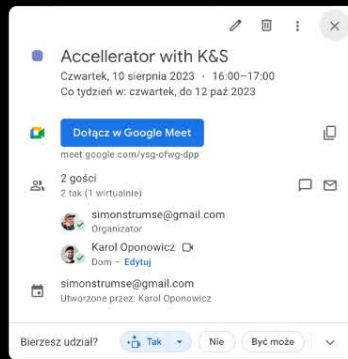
Accellerator with K&S

Czwartek, 10 sierpnia 2023 · 16:00–17:00
Co tydzień w: czwartek, do 12 paź 2023

Dołącz w Google Meet
meet.google.com/ysg-ofwg-dpp

2 gości
2 tak (1 wirtualnie)

simonstrumse@gmail.com
Organizator

Karol Oponowicz
Dom – Edytuj

simonstrumse@gmail.com
Utworzone przez: Karol Oponowicz

Bierzesz udział? Tak Nie Być może